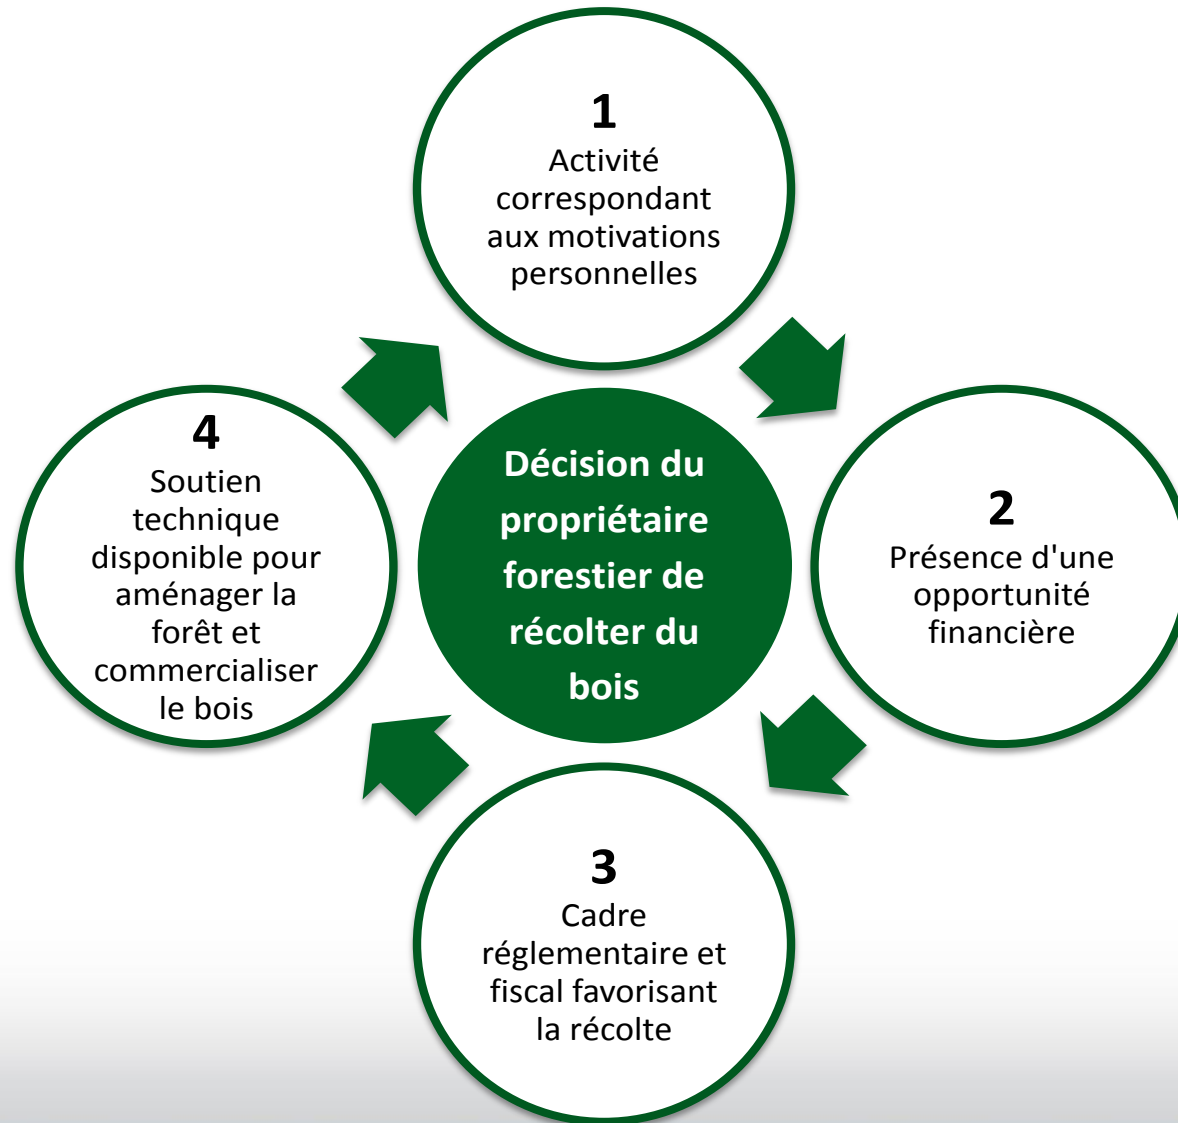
1
Activité correspondant aux motivations personnelles

Décision du propriétaire forestier de récolter du bois

2
Présence d'une opportunité financière

3
Cadre réglementaire et fiscal favorisant la récolte

4
Soutien technique disponible pour aménager la forêt et commercialiser le bois